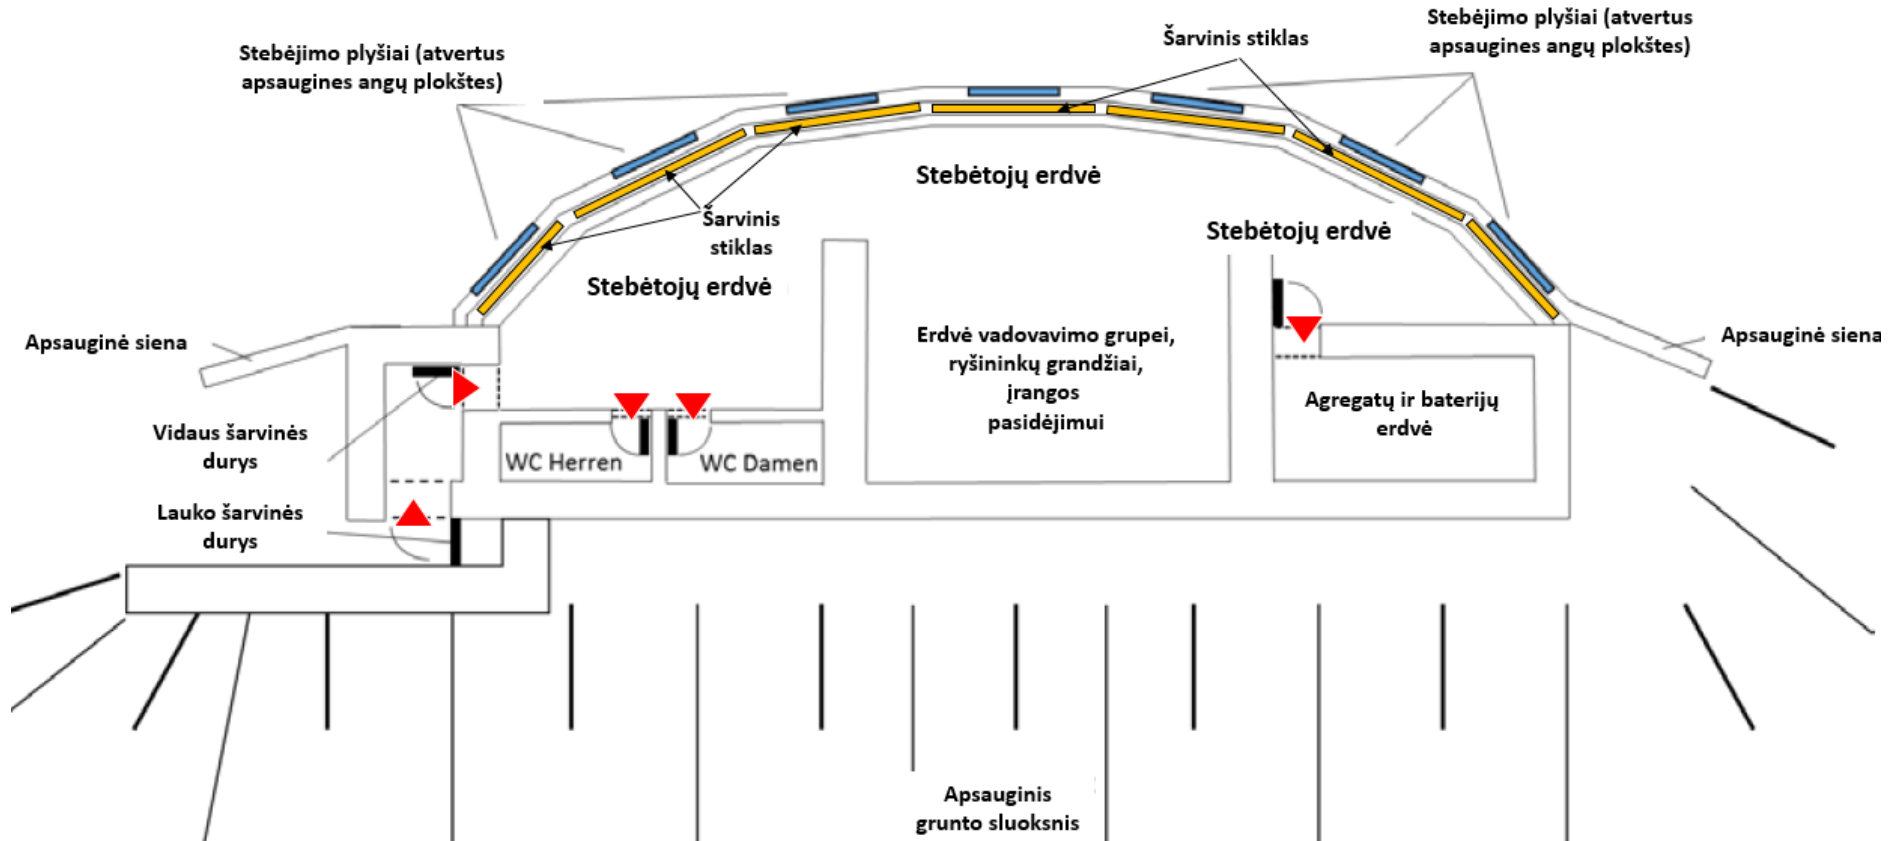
Stebėjimo plyšiai (atvertus apsaugines angų plokštes)

Šarvinis stiklas

Stebėjimo plyšiai (atvertus apsaugines angų plokštes)

Stebėtojų erdvė

Šarvinis stiklas

Stebėtojų erdvė

Stebėtojų erdvė

Apsauginė siena

Erdvė vadovavimo grupei, ryšininkų grandžiai, įrangos pasidėjimui

Apsauginė siena

Agregatų ir baterijų erdvė

Vidaus šarvinės durys

WC Herren

WC Damen

Lauko šarvinės durys

Apsauginis grunto sluoksnis